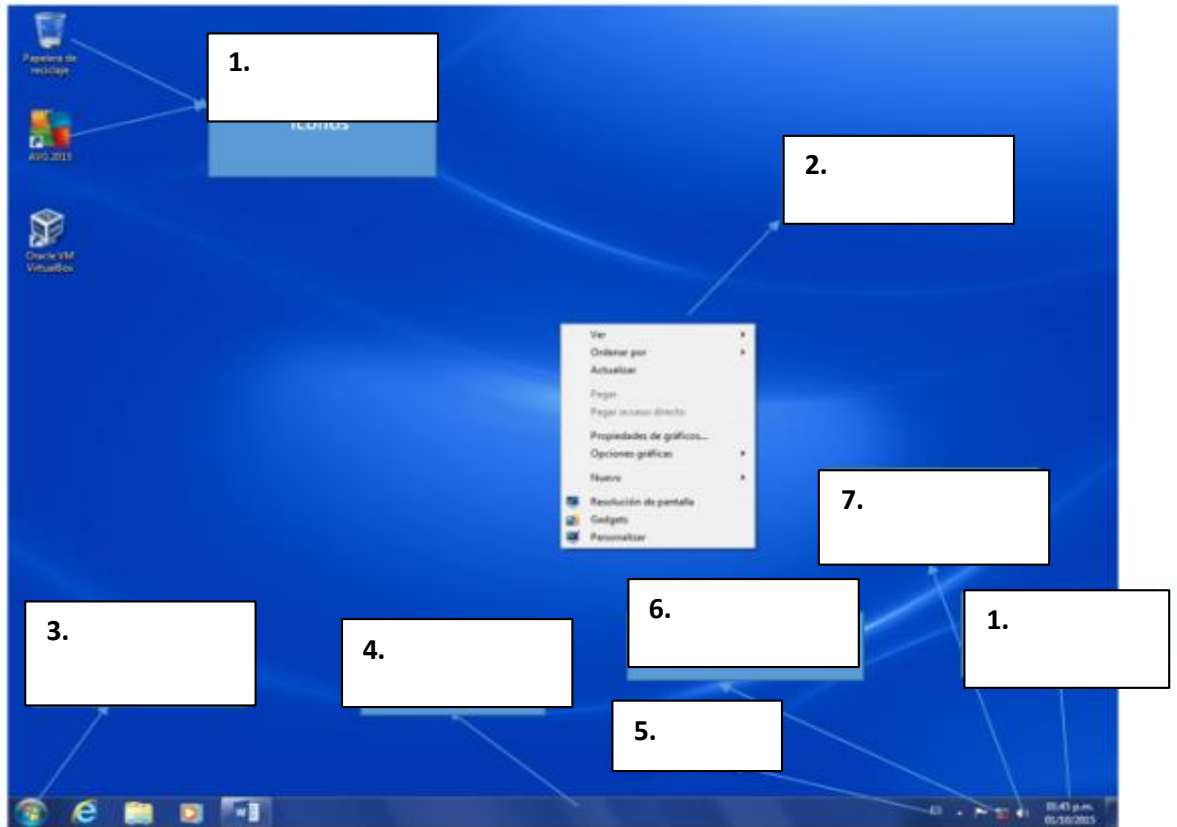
Papelera de reciclaje

AVG 2015

Oracle VM VirtualBox

1.

Iconos

2.

Ver
Ordenar por
Actualizar
Pegar
Pegar acceso directo
Propiedades de gráficos...
Opciones gráficas
Nuevo
Resolución de pantalla
Gadgets
Personalizar

7.

6.

1.

3.

4.

5.

ES

05:45 p.m.
01/10/2015